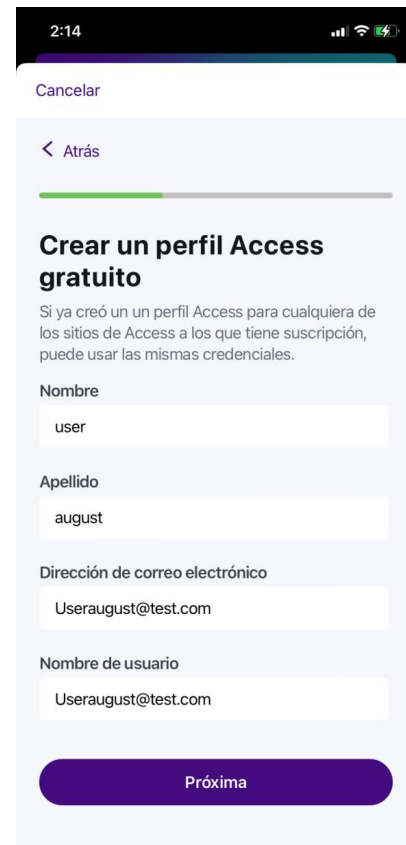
2:14

Cancelar

< Atrás

Crear un perfil Access gratuito

Si ya creó un un perfil Access para cualquiera de los sitios de Access a los que tiene suscripción, puede usar las mismas credenciales.

Nombre

user

Apellido

august

Dirección de correo electrónico

Useraugust@test.com

Nombre de usuario

Useraugust@test.com

Próxima